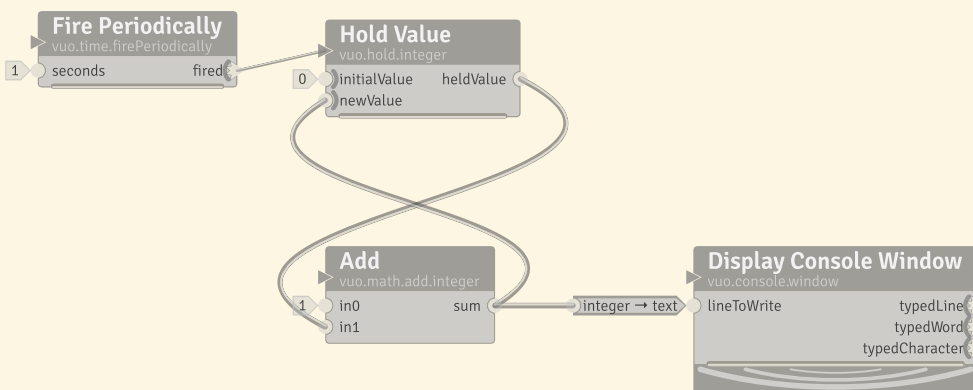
Fire Periodically
vuo.time.firePeriodically
1 seconds fired

Hold Value
vuo.hold.integer
0 initialValue heldValue
newValue

Add
vuo.math.add.integer
1 in0 sum
in1

integer → text

Display Console Window
vuo.console.window
lineToWrite typedLine
typedWord
typedCharacter